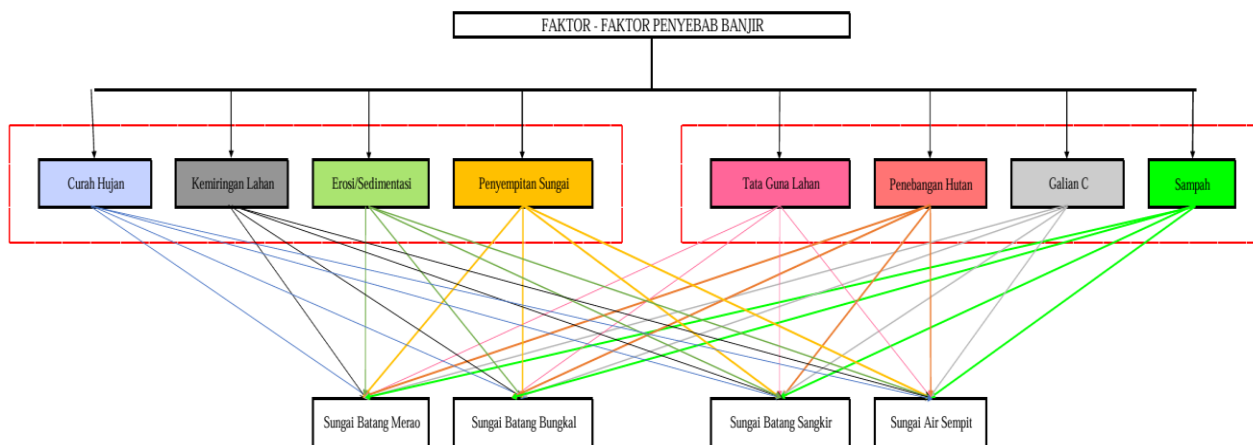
FAKTOR - FAKTOR PENYEBAB BANJIR

Curah Hujan

Kemiringan Lahan

Erosi/Sedimentasi

Penyempitan Sungai

Tata Guna Lahan

Penebangan Hutan

Galian C

Sampah

Sungai Batang Merao

Sungai Batang Bungkal

Sungai Batang Sangkir

Sungai Air Sempit